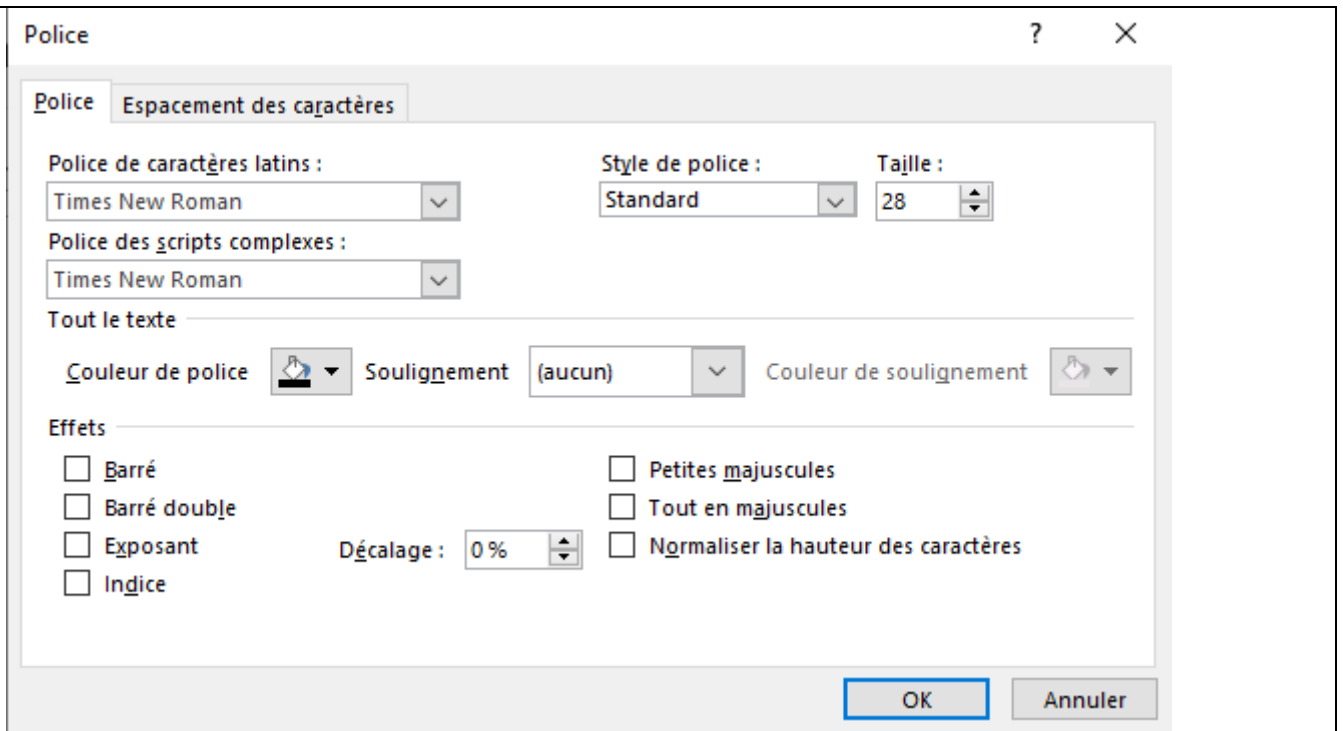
Police

?

X

Police

Espacement des caractères

Police de caractères latins :

Times New Roman

Style de police :

Standard

Taille :

28

Police des scripts complexes :

Times New Roman

Tout le texte

Couleur de police

Soulignement

(aucun)

Couleur de soulignement

Effets

Barré

Barré double

Exposant

Indice

Décalage :

0 %

Petites majuscules

Tout en majuscules

Normaliser la hauteur des caractères

OK

Annuler